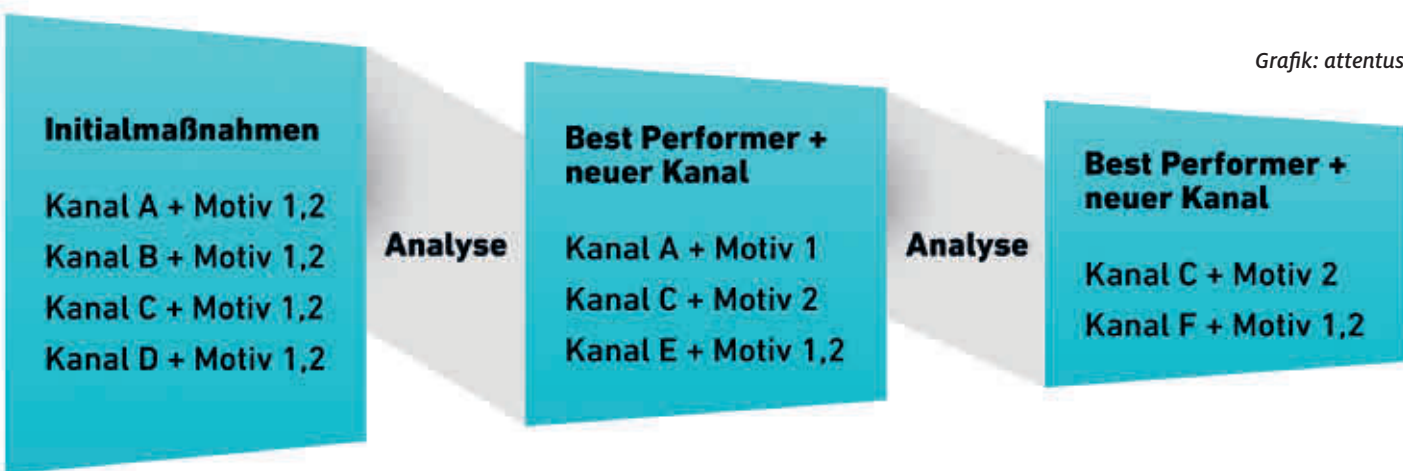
Grafik: attentus

Initialmaßnahmen

Kanal A + Motiv 1,2
Kanal B + Motiv 1,2
Kanal C + Motiv 1,2
Kanal D + Motiv 1,2

Analyse

Best Performer + neuer Kanal

Kanal A + Motiv 1
Kanal C + Motiv 2
Kanal E + Motiv 1,2

Analyse

Best Performer + neuer Kanal

Kanal C + Motiv 2
Kanal F + Motiv 1,2